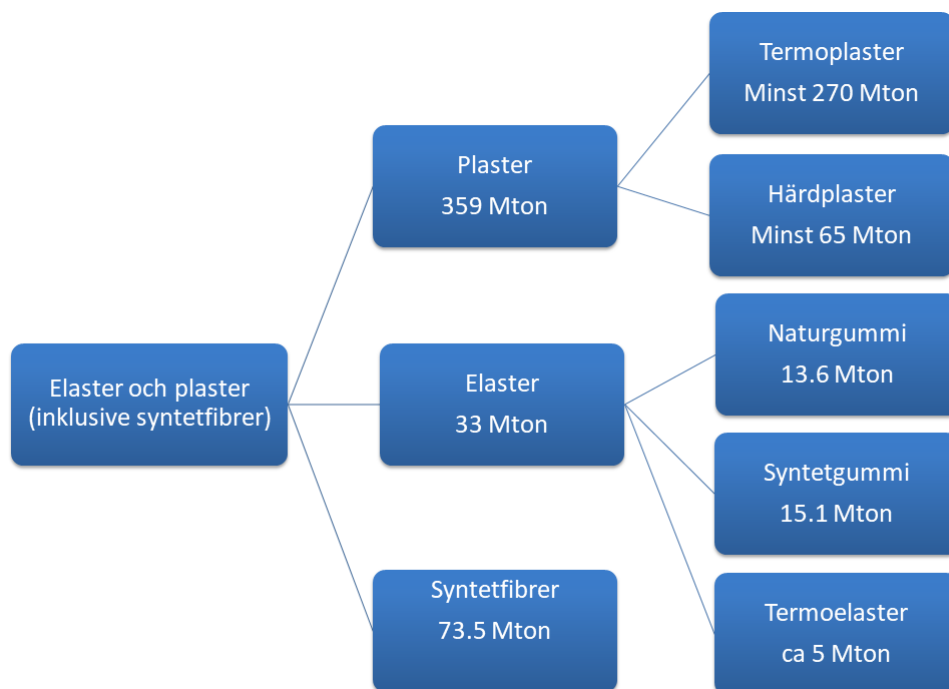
Elaster och plaster (inklusive syntetfibrer)

Plaster
359 Mton

Termoplaster
Minst 270 Mton

Härdplaster
Minst 65 Mton

Elaster
33 Mton

Naturgummi
13.6 Mton

Syntetgummi
15.1 Mton

Termoelaster
ca 5 Mton

Syntetfibrer
73.5 Mton